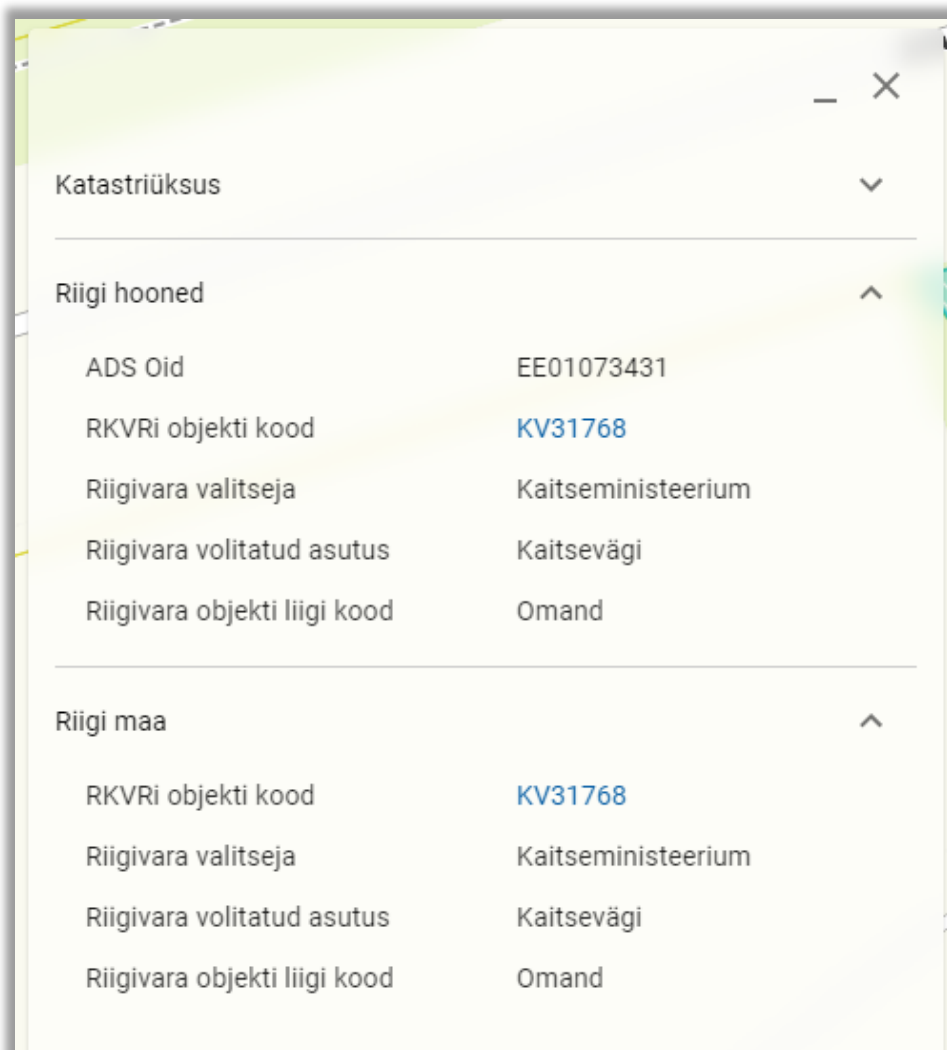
Katastriüksus

Riigi hooned

| ADS Oid | EE01073431 |
|---|---|
| RKVRi objekti kood | KV31768 |
| Riigivara valitseja | Kaitseministeerium |
| Riigivara volitatud asutus | Kaitsevägi |
| Riigivara objekti liigi kood | Omand |

Riigi maa

| RKVRi objekti kood | KV31768 |
|---|---|
| Riigivara valitseja | Kaitseministeerium |
| Riigivara volitatud asutus | Kaitsevägi |
| Riigivara objekti liigi kood | Omand |